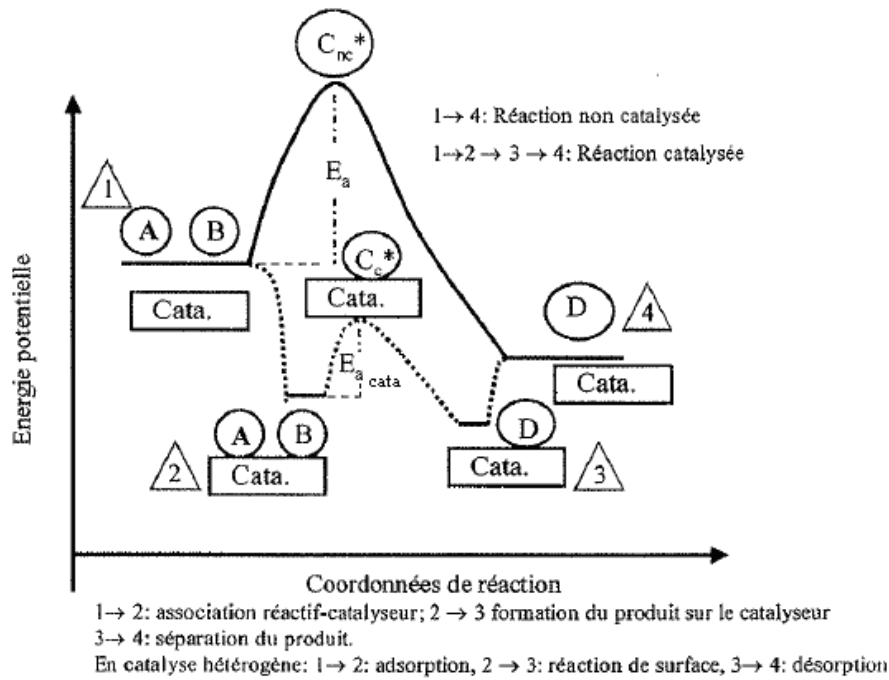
$C_{nc}$*

1→ 4: Réaction non catalysée

1→2 → 3 → 4: Réaction catalysée

1

A B

$E_a$

$C_c$*

Cata.

Cata.

D 4

$E_{a\ cata}$

Cata.

A B

2 Cata.

D

Cata. 3

Energie potentielle

Coordonnées de réaction

1→ 2: association réactif-catalyseur; 2 → 3 formation du produit sur le catalyseur

3→ 4: séparation du produit.

En catalyse hétérogène: 1→ 2: adsorption, 2 → 3: réaction de surface, 3→ 4: désorption